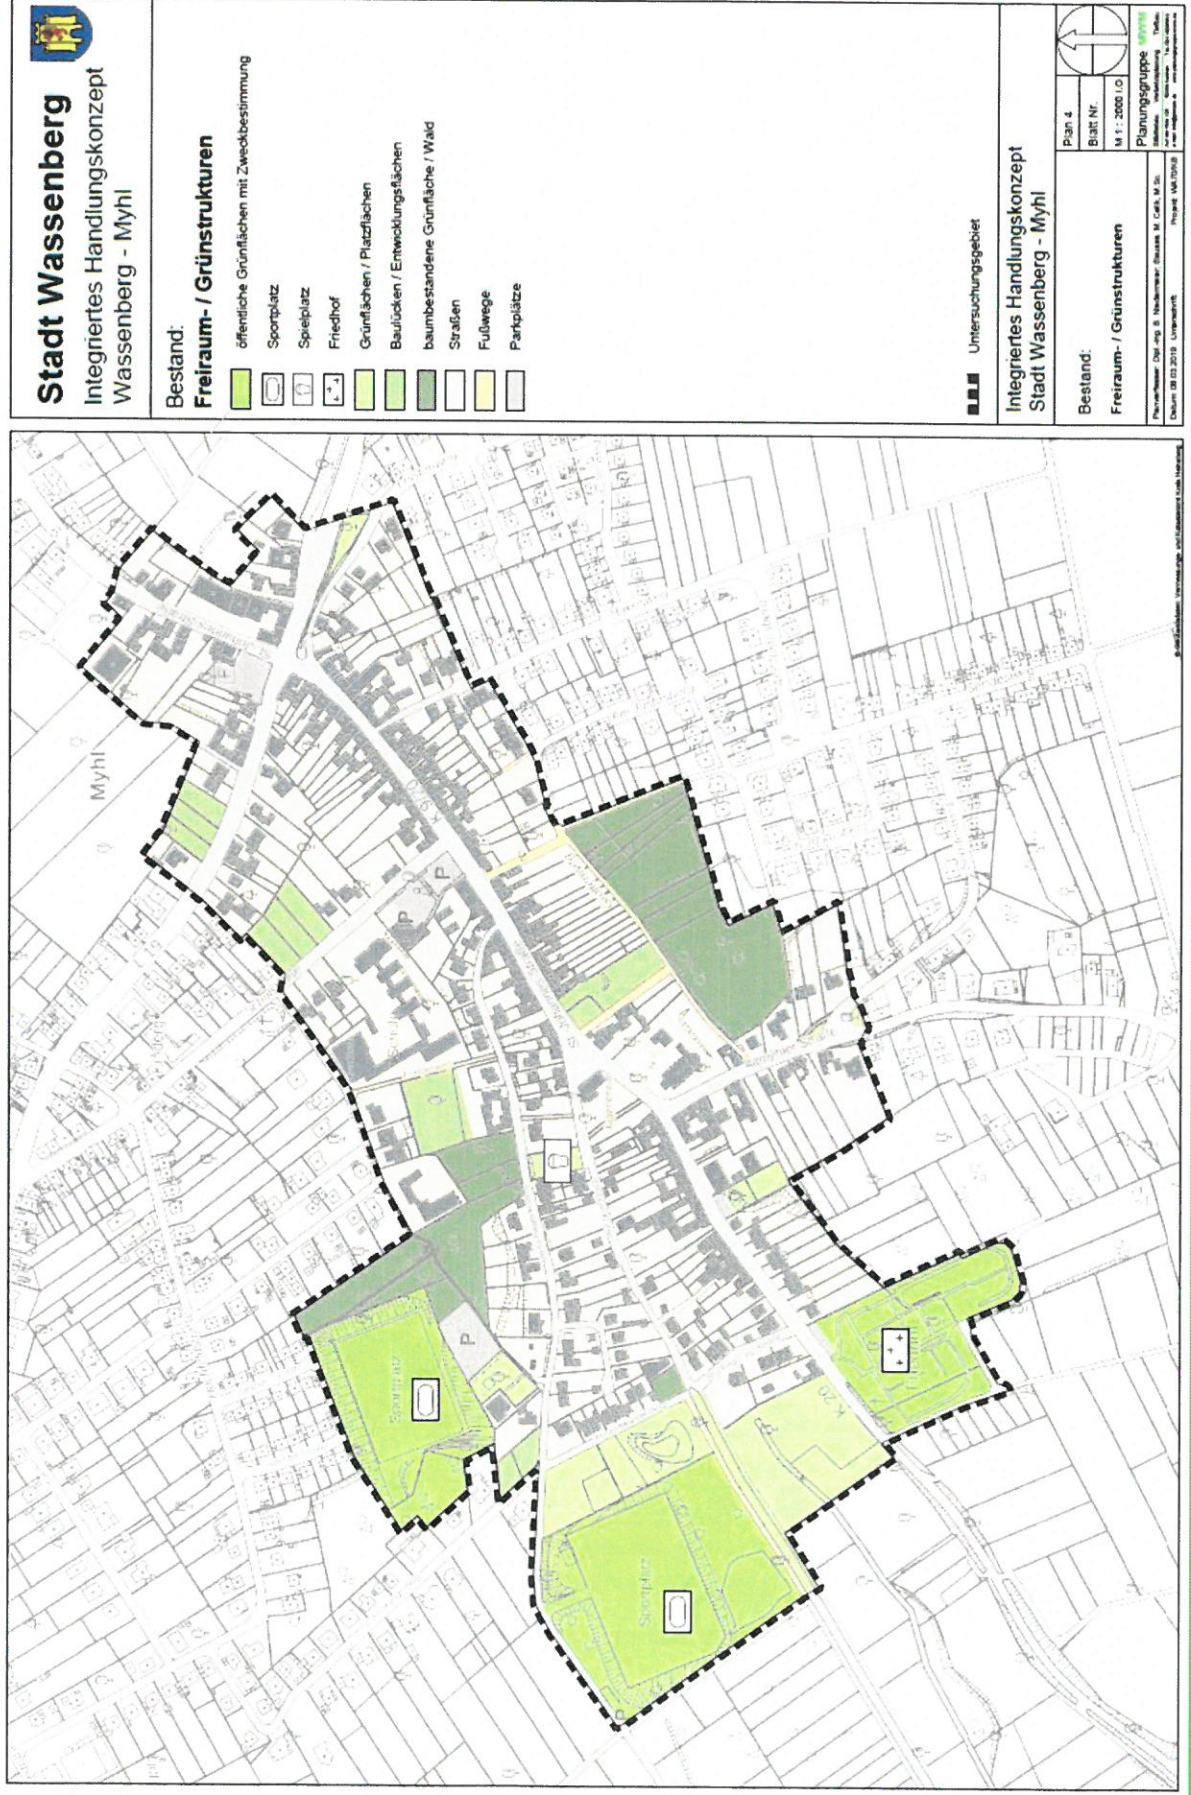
Stadt Wassenberg
Integriertes Handlungskonzept
Wassenberg - Myhl

Bestand:
Freiraum- / Grünstrukturen

öffentliche Grünflächen mit Zweckbestimmung
Sportplatz
Spielplatz
Friedhof
Grünflächen / Platzflächen
Baulücken / Entwicklungsflächen
baumbestandene Grünfläche / Wald
Straßen
Fußwege
Parkplätze

Untersuchungsgebiet

Integriertes Handlungskonzept
Stadt Wassenberg - Myhl

Bestand:
Freiraum- / Grünstrukturen

Plan 4
Blatt Nr.
M 1 : 2000 i.O.

Planungsgruppe MWM

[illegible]

Myhl
P
P
P
P
Sportplatz
Sportplatz
K 20